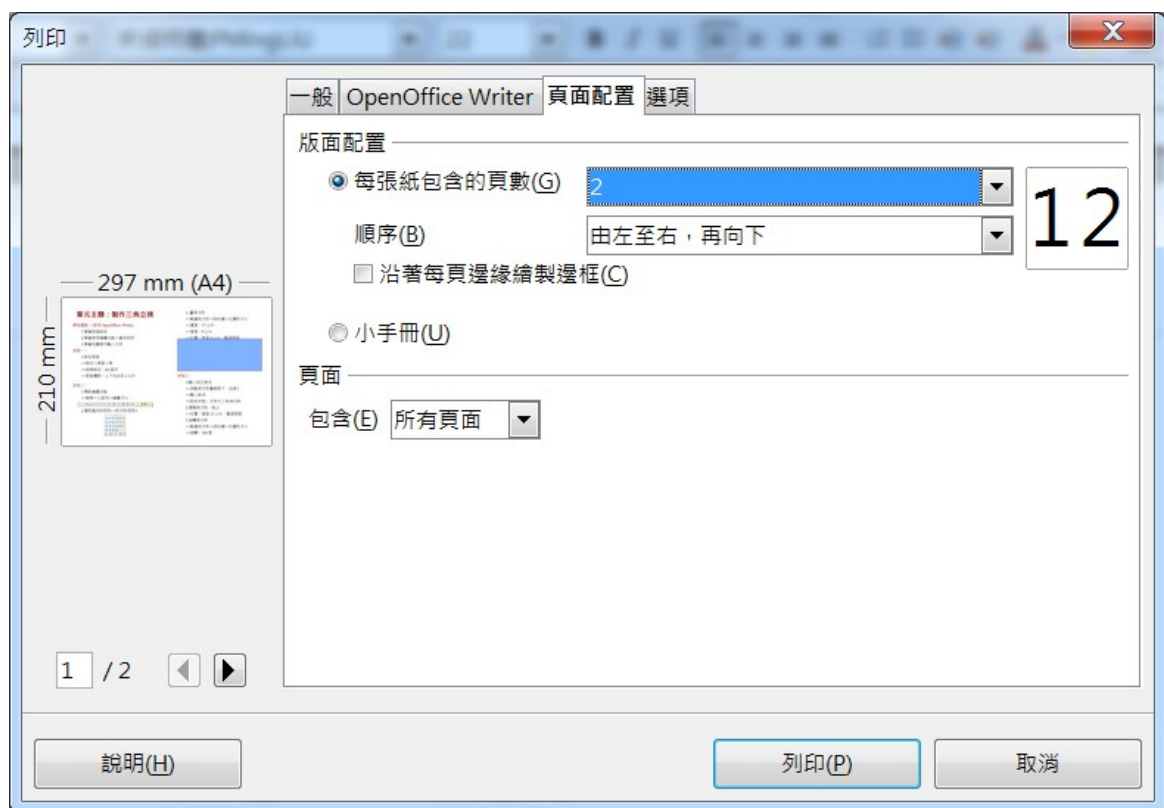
列印

一般 OpenOffice Writer 頁面配置 選項

版面配置

每張紙包含的頁數(G) 2

順序(B) 由左至右，再向下

沿著每頁邊緣繪製邊框(C)

12

297 mm (A4)

210 mm

單元主題：製作三角立牌

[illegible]

小手冊(U)

頁面

包含(E) 所有頁面

1 / 2

說明(H)

列印(P)

取消